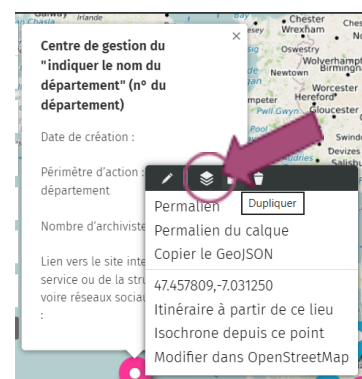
Galway Irlande
Chester
Wrexham
Oswestry
Wolverhampton
Newtown
Worcester
Hereford
Gloucester
Swindon
Devizes
Salisbu

Centre de gestion du "indiquer le nom du département" (n° du département)

×

Date de création :

Périmètre d'action : département

Nombre d'archiviste

Lien vers le site inte service ou de la stru voire réseaux socia :

Dupliquer

Permalien
Permalien du calque
Copier le GeoJSON
47.457809,-7.031250
Itinéraire à partir de ce lieu
Isochrone depuis ce point
Modifier dans OpenStreetMap